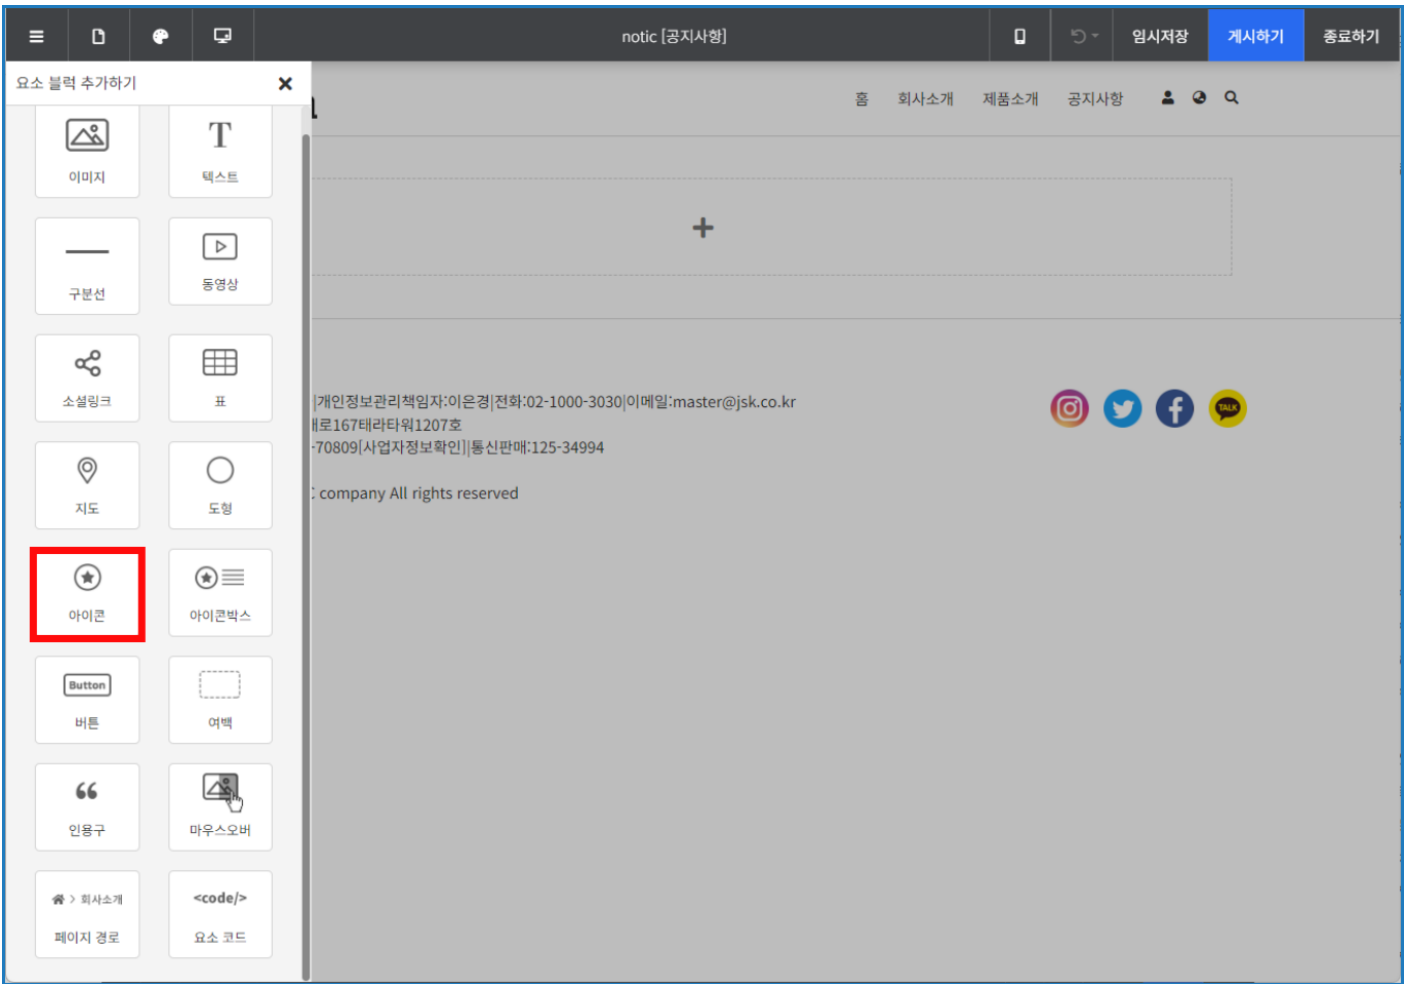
notic [공지사항]

임시저장 게시하기 종료하기

요소 블럭 추가하기 ×

이미지
텍스트
구분선
동영상
소셜링크
표
지도
도형
아이콘
아이콘박스
Button
버튼
여백
인용구
마우스오버
회사소개
페이지 경로
<code/>
요소 코드

홈 회사소개 제품소개 공지사항

+

|개인정보관리책임자:이은경|전화:02-1000-3030|이메일:master@jsk.co.kr
로167테라타워1207호
-70809[사업자정보확인]|통신판매:125-34994

company All rights reserved

TALK